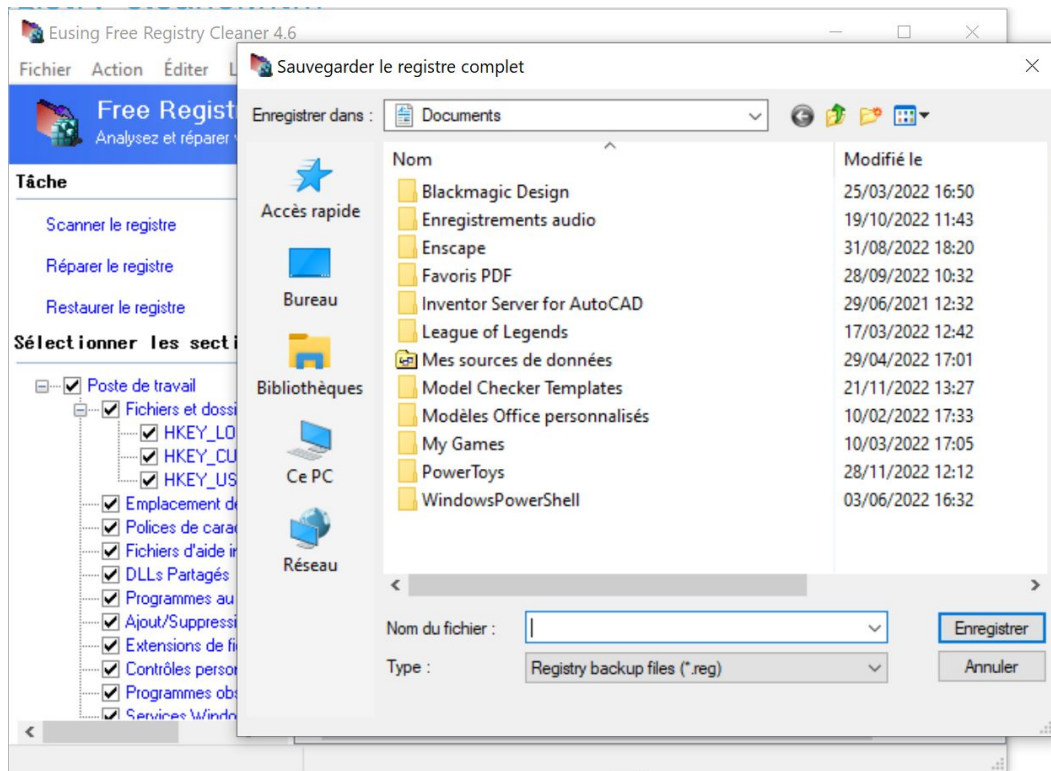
Eusing Free Registry Cleaner 4.6

Fichier Action Éditer L

Free Regist

Analysez et réparer

Tâche

Scanner le registre

Réparer le registre

Restaurer le registre

Sélectionner les secti

Poste de travail
Fichiers et dossi
HKEY_LO
HKEY_CU
HKEY_US
Emplacement d
Polices de cara
Fichiers d'aide i
DLLs Partagés
Programmes au
Ajout/Suppressi
Extensions de fi
Contrôles perso
Programmes ob
Services Windo

Sauvegarder le registre complet

Enregistrer dans : Documents

Accès rapide
Bureau
Bibliothèques
Ce PC
Réseau

| Nom | Modifié le |
|---|---|
| Blackmagic Design | 25/03/2022 16:50 |
| Enregistrements audio | 19/10/2022 11:43 |
| Enscape | 31/08/2022 18:20 |
| Favoris PDF | 28/09/2022 10:32 |
| Inventor Server for AutoCAD | 29/06/2021 12:32 |
| League of Legends | 17/03/2022 12:42 |
| Mes sources de données | 29/04/2022 17:01 |
| Model Checker Templates | 21/11/2022 13:27 |
| Modèles Office personnalisés | 10/02/2022 17:33 |
| My Games | 10/03/2022 17:05 |
| PowerToys | 28/11/2022 12:12 |
| WindowsPowerShell | 03/06/2022 16:32 |

Nom du fichier :
Type : Registry backup files (*.reg)

Enregistrer
Annuler